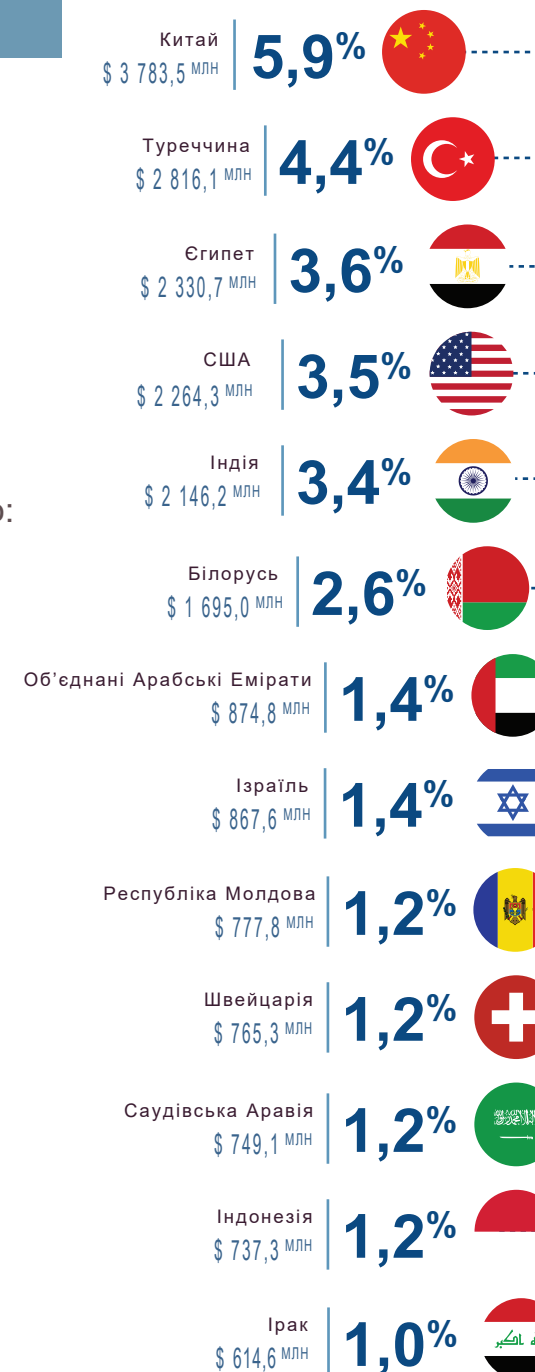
Китай
$ 3 783,5 млн
5,9%

Туреччина
$ 2 816,1 млн
4,4%

Єгипет
$ 2 330,7 млн
3,6%

США
$ 2 264,3 млн
3,5%

Індія
$ 2 146,2 млн
3,4%

о:

Білорусь
$ 1 695,0 млн
2,6%

Об'єднані Арабські Емірати
$ 874,8 млн
1,4%

Ізраїль
$ 867,6 млн
1,4%

Республіка Молдова
$ 777,8 млн
1,2%

Швейцарія
$ 765,3 млн
1,2%

Саудівська Аравія
$ 749,1 млн
1,2%

Індонезія
$ 737,3 млн
1,2%

Ірак
$ 614,6 млн
1,0%